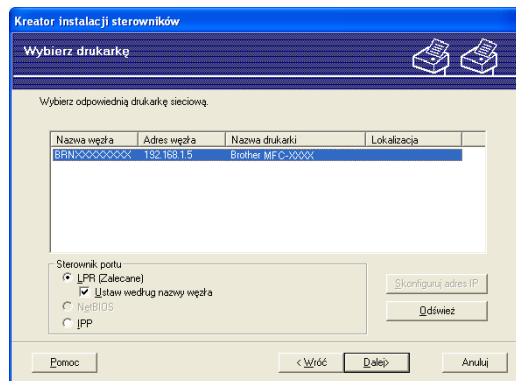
Kreator instalacji sterowników

Wybierz drukarkę

Wybierz odpowiednią drukarkę sieciową.

| Nazwa węzła | Adres węzła | Nazwa drukarki | Lokalizacja |
|---|---|---|---|
| BRNXXXXXXXXX | 192.168.1.5 | Brother MFC-XXXX | |

Sterownik portu
LPR (Zalecane)
Ustaw według nazwy węzła
NetBIOS
IPP

Skonfiguruj adres IP
Odśwież

Pomoc
< Wróć
Dalej>
Anuluj